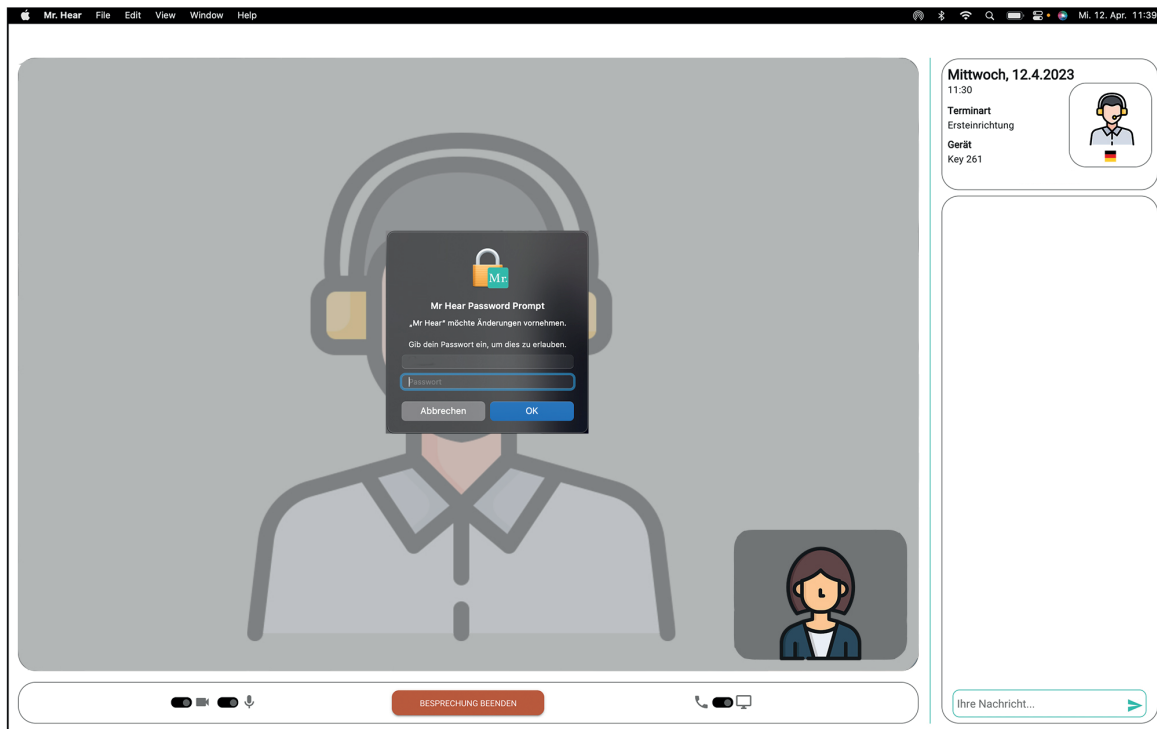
Mr. Hear File Edit View Window Help

Mi. 12. Apr. 11:39

Mr

Mr Hear Password Prompt

„Mr Hear" möchte Änderungen vornehmen.

Gib dein Passwort ein, um dies zu erlauben.

Passwort

Abbrechen

OK

Mittwoch, 12.4.2023
11:30

Terminart
Ersteinrichtung

Gerät
Key 261

BESPRECHUNG BEENDEN

Ihre Nachricht...